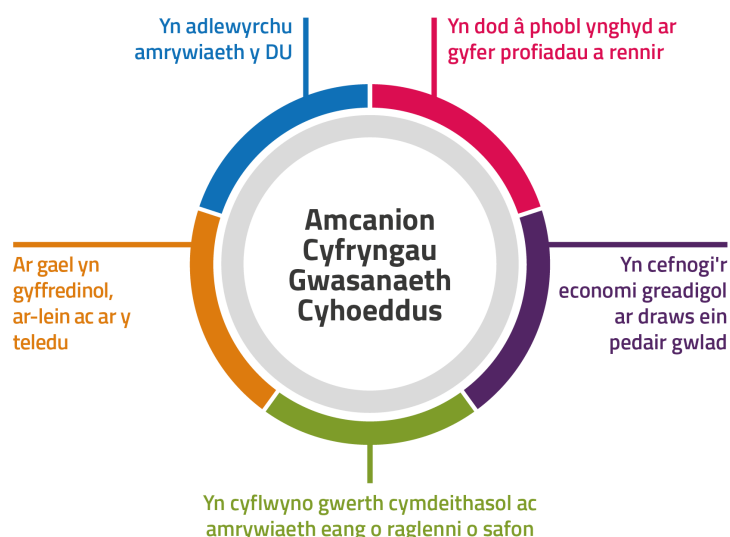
Yn adlewyrchu amrywiaeth y DU

Yn dod â phobl ynghyd ar gyfer profiadau a rennir

Amcanion Cyfryngau Gwasanaeth Cyhoeddus

Ar gael yn gyffredinol, ar-lein ac ar y teledu

Yn cefnogi'r economi greadigol ar draws ein pedair gwlad

Yn cyflwyno gwerth cymdeithasol ac amrywiaeth eang o raglenni o safon